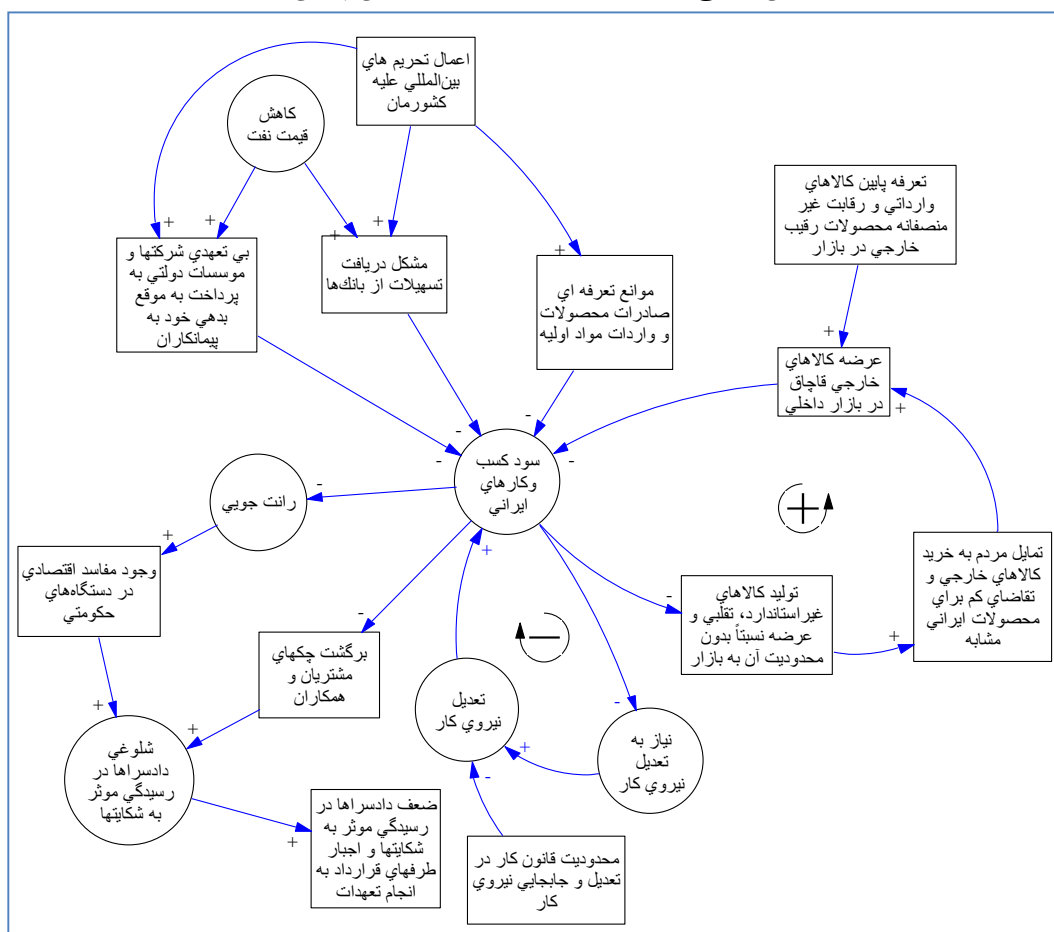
اعمال تحريم هاي بين‌المللي عليه كشورمان

كاهش قيمت نفت

+
+
بي تعهدي شركتها و موسسات دولتي به پرداخت به موقع بدهي خود به پيمانكاران

+
+
مشكل دريافت تسهيلات از بانكها

+
موانع تعرفه اي صادرات محصولات و واردات مواد اوليه

تعرفه پايين كالاهاي وارداتي و رقابت غير منصفانه محصولات رقيب خارجي در بازار

+
عرضه كالاهاي خارجي قاچاق در بازار داخلي
+

-
-
-
-
سود كسب وكارهاي ايراني

-
رانت جويي

+
وجود مفاسد اقتصادي در دستگاه‌هاي حكومتي

+
شلوغي دادسراها در رسيدگي موثر به شكايتها

-
برگشت چكهاي مشتريان و همكاران
+

+
ضعف دادسراها در رسيدگي موثر به شكايتها و اجبار طرفهاي قرارداد به انجام تعهدات

+
تعديل نيروي كار

-
نياز به تعديل نيروي كار
+

-
محدوديت قانون كار در تعديل و جابجايي نيروي كار

-
توليد كالاهاي غيراستاندارد، تقلبي و عرضه نسبتاً بدون محدوديت آن به بازار

+
تمايل مردم به خريد كالاهاي خارجي و تقاضاي كم براي محصولات ايراني مشابه